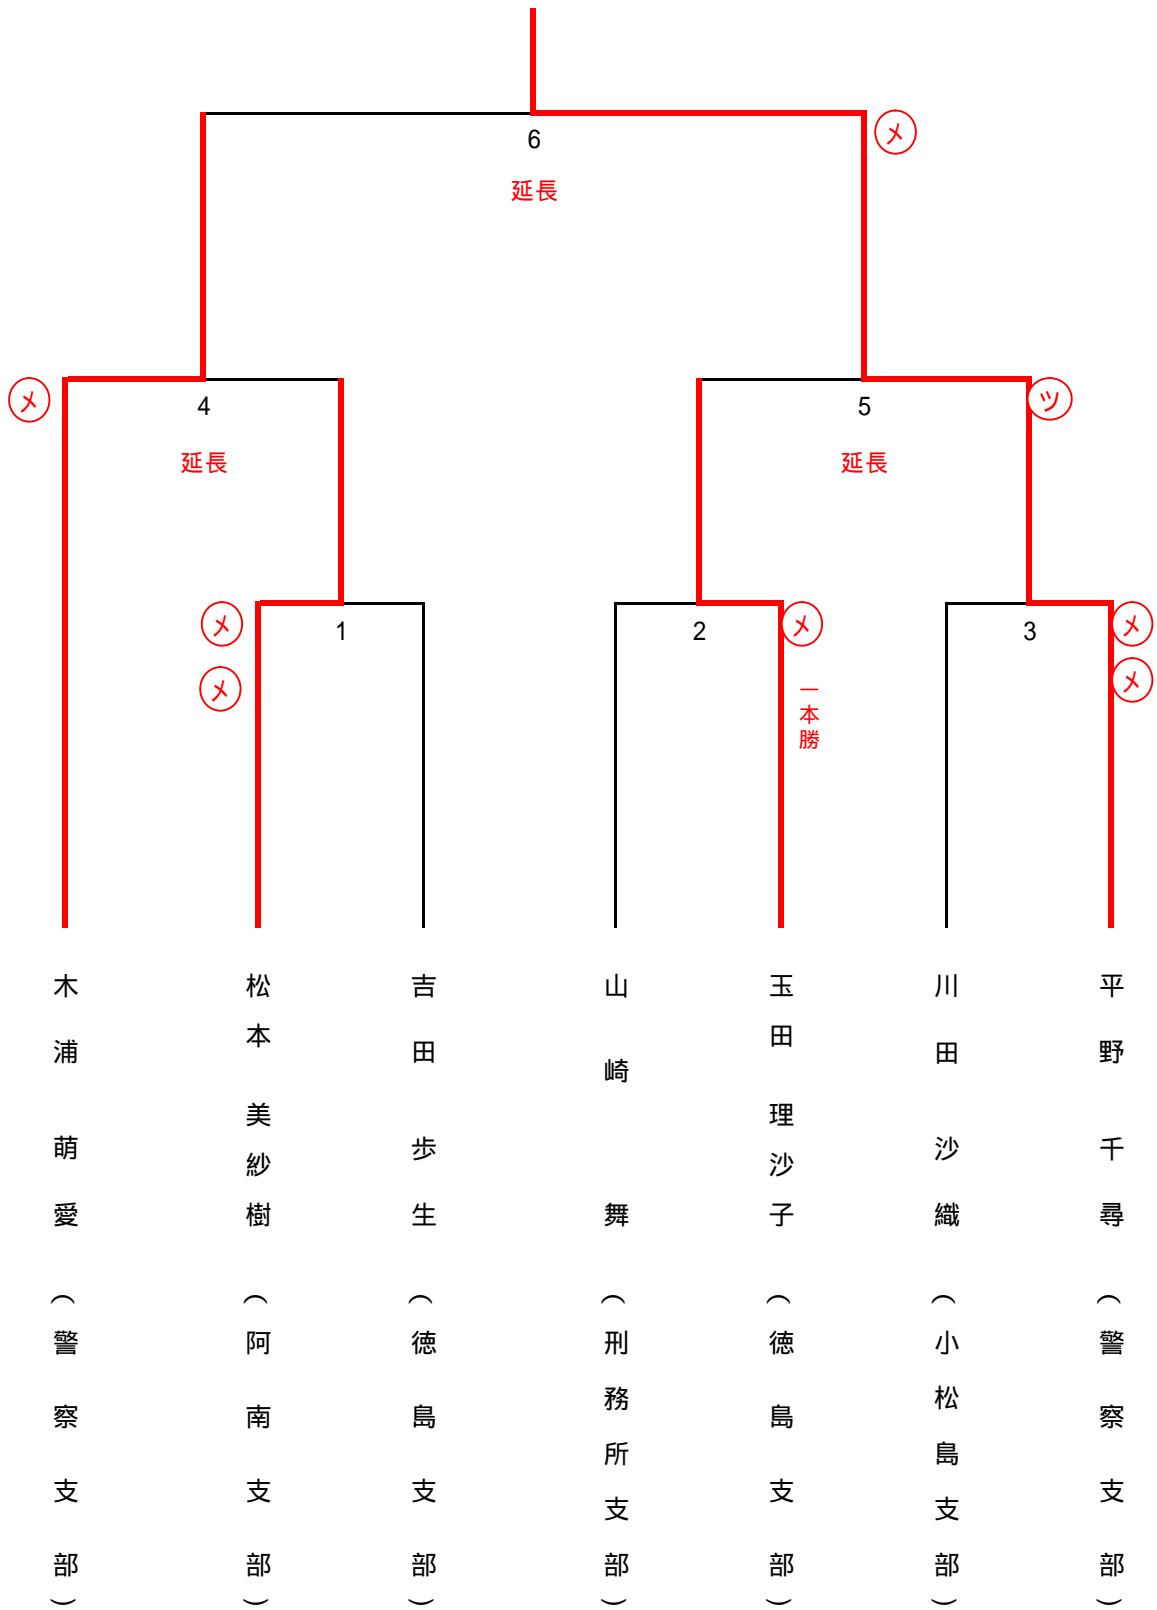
6
延長
メ
メ
4
延長
5
延長
ツ
メ
メ
1
2
メ
一本勝
3
メ
メ

木浦 萌愛 (警察支部)
松本 美紗樹 (阿南支部)
吉田 歩生 (徳島支部)
山崎 舞 (刑務所支部)
玉田 理沙子 (徳島支部)
川田 沙織 (小松島支部)
平野 千尋 (警察支部)